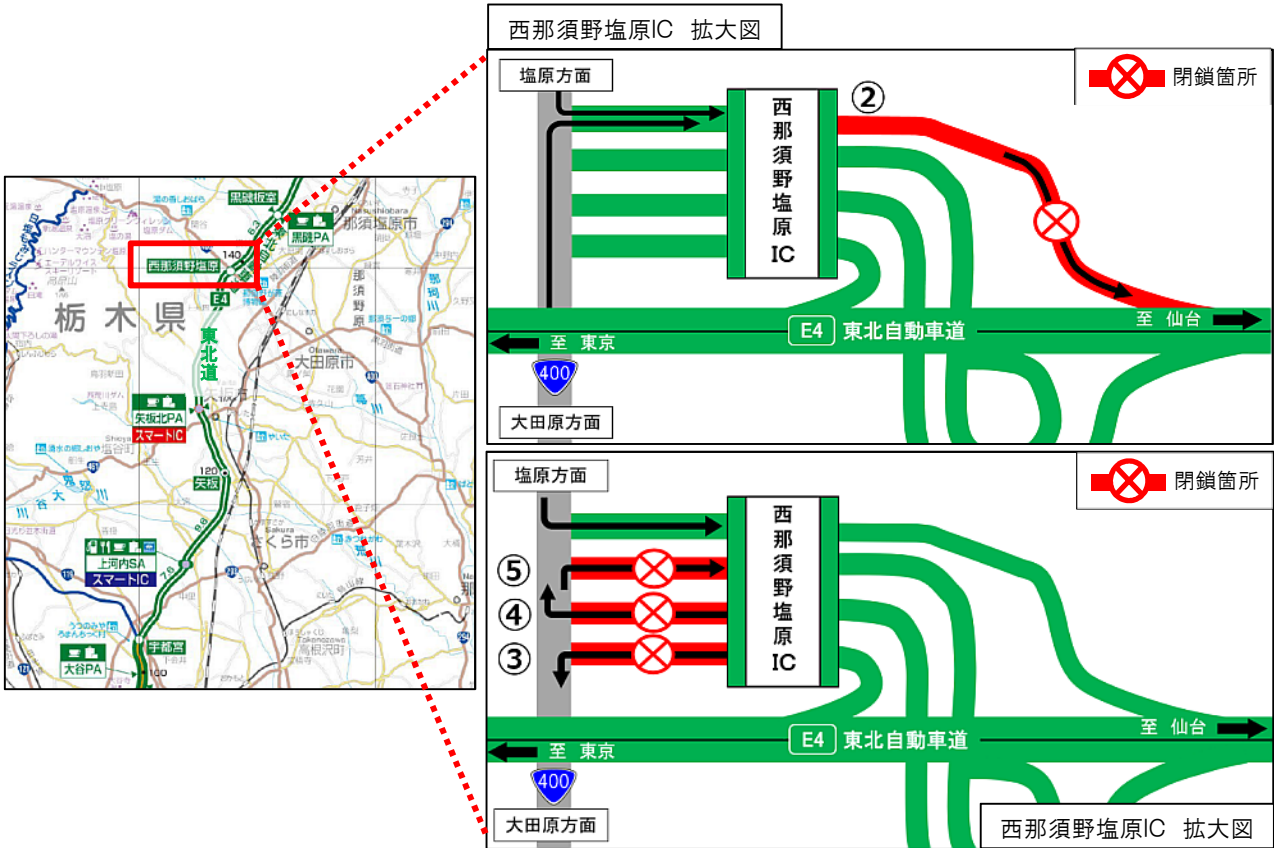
西那須野塩原IC 拡大図

塩原方面

西那須野塩原IC

②

閉鎖箇所

E4 東北自動車道

至 東京

至 仙台

400

大田原方面

塩原方面

西那須野塩原IC

閉鎖箇所

⑤

④

③

E4 東北自動車道

至 東京

至 仙台

400

大田原方面

西那須野塩原IC 拡大図

栃木県

黒磯板室

黒磯PA

西那須野塩原

那須塩原市

140

E4

東北道

那須野原

大田原市

矢板北PA

スマートIC

矢板

120

さくら市

上河内SA

スマートIC

宇都宮

大谷PA

高根沢町

100